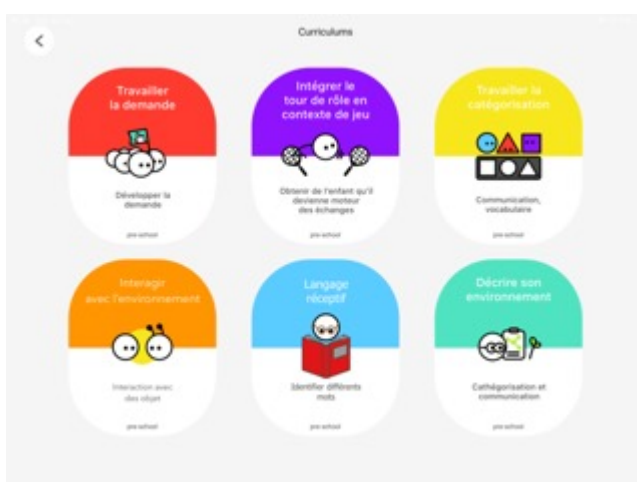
Curriculums

Travailler la demande

Développer la demande

pre-school

Intégrer le tour de rôle en contexte de jeu

Obtenir de l'enfant qu'il devienne moteur des échanges

pre-school

Travailler la catégorisation

Communication, vocabulaire

pre-school

Interagir avec l'environnement

Interaction avec des objet

pre-school

Langage réceptif

Identifier différents mots

pre-school

Décrire son environnement

Cathégorisation et communication

pre-school